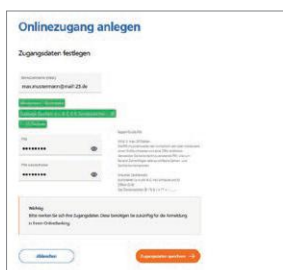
Onlinezugang anlegen

Zugangsdaten festlegen

Benutzername (E-Mail)

max.mustermann@mail-23.de

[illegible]

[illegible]

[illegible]

PIN

••••••••

PIN wiederholen

••••••••

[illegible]

Wichtig:
Bitte merken Sie sich Ihre Zugangsdaten. Diese benötigen Sie zukünftig für die Anmeldung in Ihrem Onlinebanking.

Abbrechen

Zugangsdaten speichern →